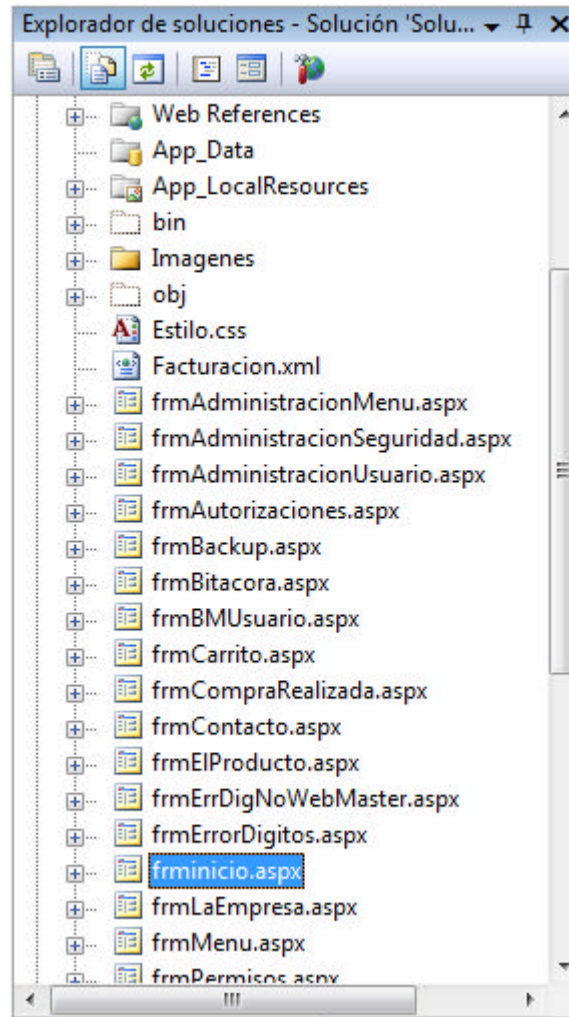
Explorador de soluciones - Solución 'Solu... ▾ ᛘ ✕

Web References
App_Data
App_LocalResources
bin
Imagenes
obj
Estilo.css
Facturacion.xml
frmAdministracionMenu.aspx
frmAdministracionSeguridad.aspx
frmAdministracionUsuario.aspx
frmAutorizaciones.aspx
frmBackup.aspx
frmBitacora.aspx
frmBMUsuario.aspx
frmCarrito.aspx
frmCompraRealizada.aspx
frmContacto.aspx
frmElProducto.aspx
frmErrDigNoWebMaster.aspx
frmErrorDigitos.aspx
frminicio.aspx
frmLaEmpresa.aspx
frmMenu.aspx
frmPermisos.aspx